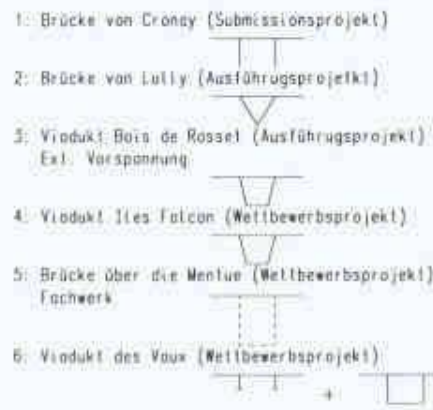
1: Brücke von Cronay (Submissionsprojekt)

2: Brücke von Lully (Ausführugsprojekt)

3: Viadukt Bois de Rosset (Ausführugsprojekt)
Ext. Vorspannung

4: Viadukt Iles Falcon (Wettbewerbsprojekt)

5: Brücke über die Mentue (Wettbewerbsprojekt)
Fachwerk

6: Viadukt des Vaux (Wettbewerbsprojekt)

+